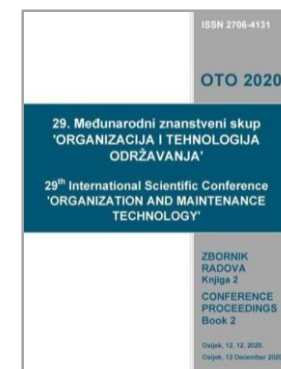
ISSN 2706-4131

OTO 2020

29. Međunarodni znanstveni skup 'ORGANIZACIJA I TEHNOLOGIJA ODRŽAVANJA'

29$^{th}$ International Scientific Conference 'ORGANIZATION AND MAINTENANCE TECHNOLOGY'

ZBORNIK RADOVA Knjiga 2

CONFERENCE PROCEEDINGS Book 2

Osijek, 12. 12. 2020.
Osijek, 12 December 2020